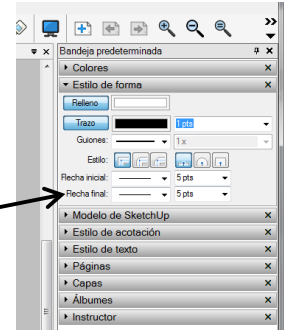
»
Bandeja predeterminada
▸ Colores
▾ Estilo de forma
Relleno
Trazo
1 pts
Guiones:
1 x
Estilo:
Flecha inicial:
5 pts
Flecha final:
5 pts
▸ Modelo de SketchUp
▸ Estilo de acotación
▸ Estilo de texto
▸ Páginas
▸ Capas
▸ Álbumes
▸ Instructor